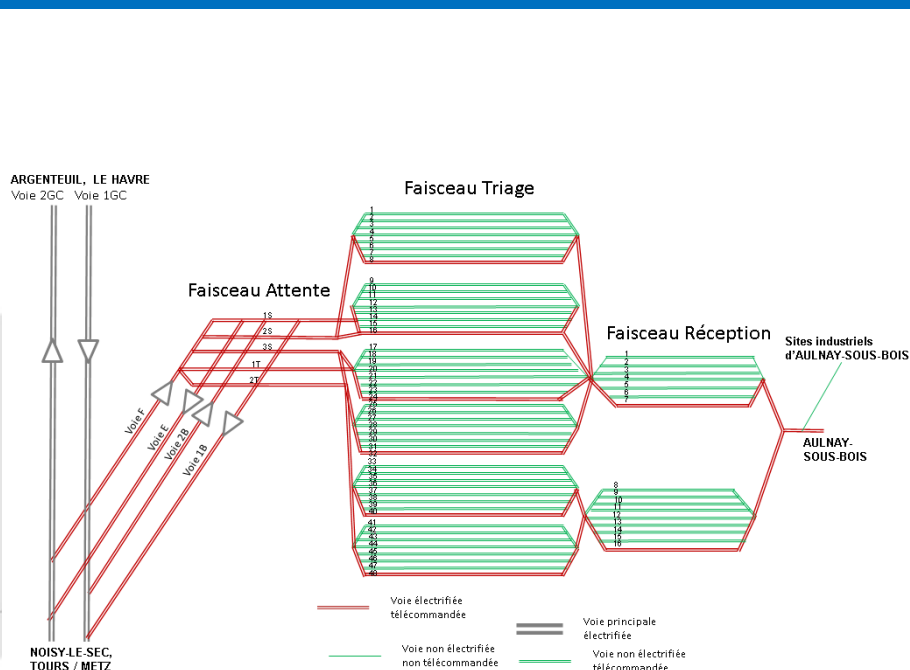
ARGENTEUIL, LE HAVRE
Voie 2GC Voie 1GC

Faisceau Triage

Faisceau Attente

Faisceau Réception

Sites industriels d'AULNAY-SOUS-BOIS

1S
2S
3S
1T
2T

Voie F
Voie E
Voie 2B
Voie 1B

1
2
3
4
5
6
7
8
9
10
11
12
13
14
15
16
17
18
19
20
21
22
23
24
25
26
27
28
29
30
31
32
33
34
35
36
37
38
39
40
41
42
43
44
45
46
47
48

1
2
3
4
5
6
7
8
9
10
11
12
13
14
15
16

AULNAY-SOUS-BOIS

NOISY-LE-SEC, TOURS / METZ

Voie électrifiée télécommandée

Voie principale électrifiée

Voie non électrifiée non télécommandée

Voie non électrifiée télécommandée